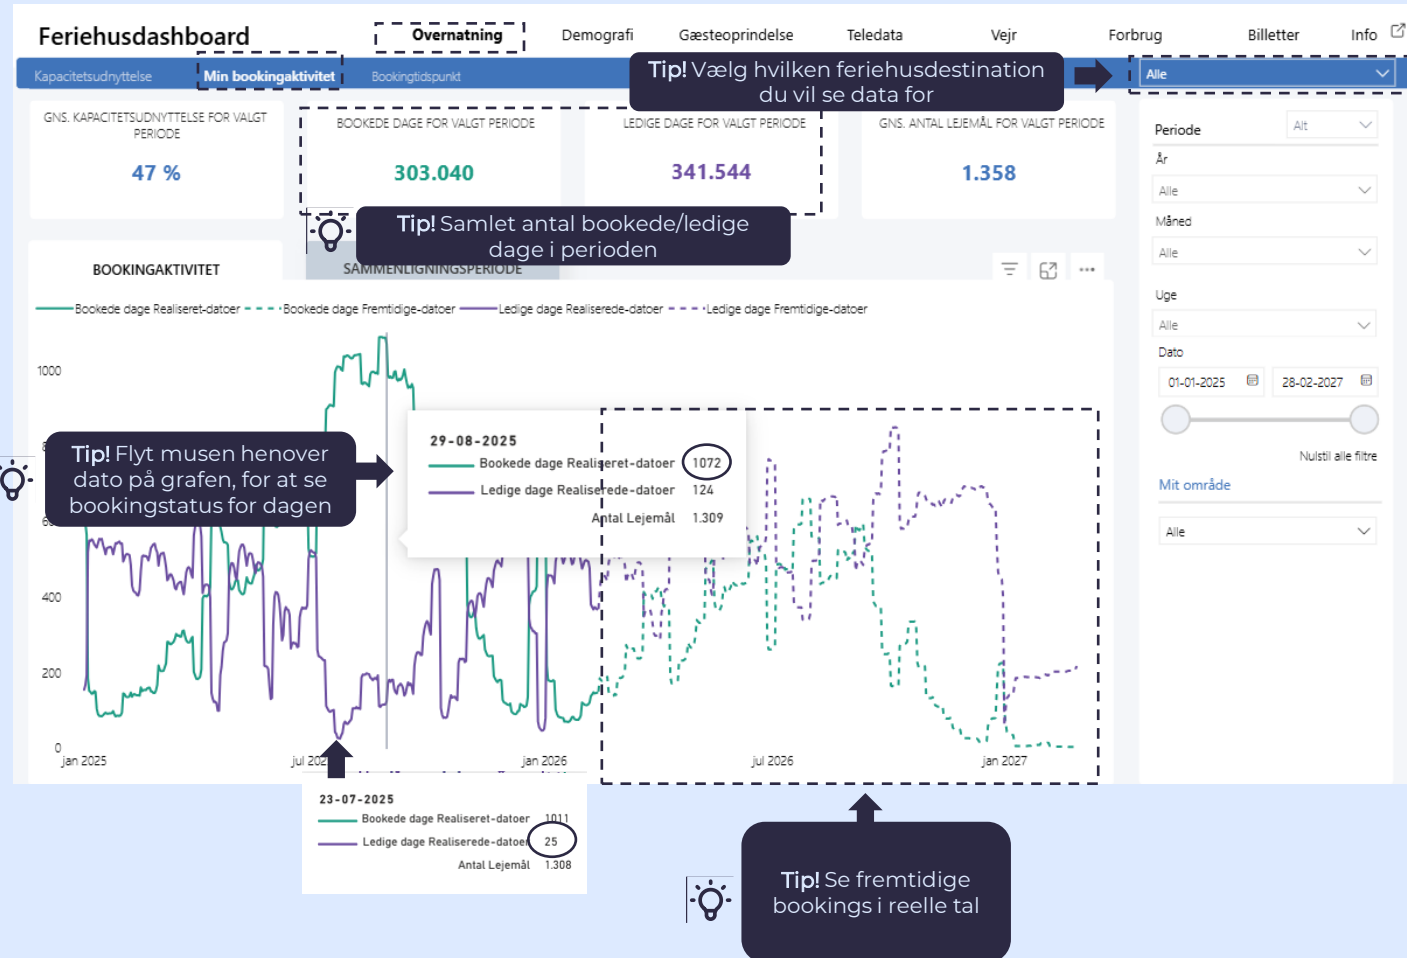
Feriehusdashboard

Overnatning Demografi Gæsteoprindelse Teledata Vejr Forbrug Billetter Info

Kapacitetsudnyttelse Min bookingaktivitet Bookingtidspunkt

Tip! Vælg hvilken feriehusdestination du vil se data for

Alle

GNS. KAPACITETSUDNYTTELSE FOR VALGT PERIODE
47 %

BOOKEDE DAGE FOR VALGT PERIODE
303.040

LEDIGE DAGE FOR VALGT PERIODE
341.544

GNS. ANTAL LEJEMÅL FOR VALGT PERIODE
1.358

Tip! Samlet antal bookede/ledige dage i perioden

BOOKINGAKTIVITET

SAMMENLIGNINGSPERIODE

Bookede dage Realiseret-datoer Bookede dage Fremtidige-datoer Ledige dage Realiserede-datoer Ledige dage Fremtidige-datoer

1000
400
200
0

Jan 2025 Jul 2025 Jan 2026 Jul 2026 Jan 2027

Tip! Flyt musen henover dato på grafen, for at se bookingstatus for dagen

29-08-2025
Bookede dage Realiseret-datoer 1072
Ledige dage Realiserede-datoer 124
Antal Lejemål 1.309

23-07-2025
Bookede dage Realiseret-datoer 1011
Ledige dage Realiserede-datoer 25
Antal Lejemål 1.308

Tip! Se fremtidige bookings i reelle tal

Periode Alt
År
Alle
Måned
Alle
Uge
Alle
Dato
01-01-2025 28-02-2027
Nulstil alle filtre
Mit område
Alle